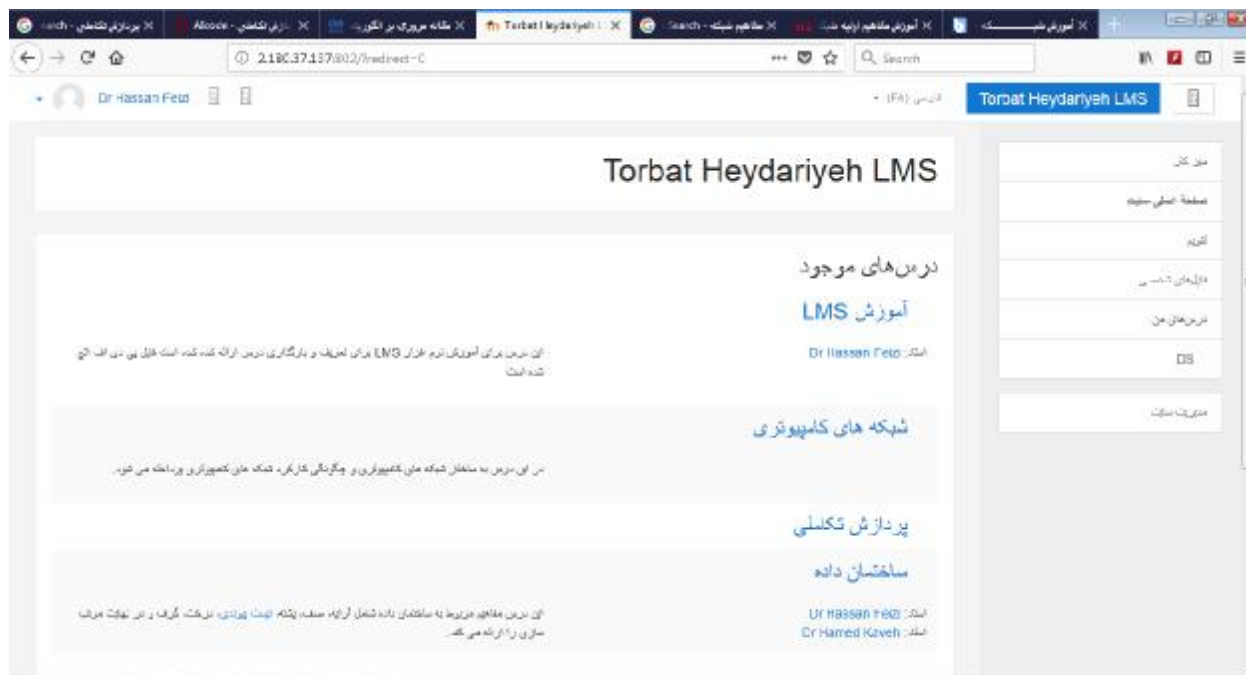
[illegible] - پردازش تکاملی × | Moodle - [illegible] × | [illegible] × | مقاله مروری بر الگوریتم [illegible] × | Torbat Heydariyeh L × | Search - مفاهیم شبکه × | آموزش مفاهیم اولیه شبکه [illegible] × | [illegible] × | آموزش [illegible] ×

2.180.37.157:802/?redirect=0

Search

Dr Hassan Feizi

فارسی (FA)

Torbat Heydariyeh LMS

Torbat Heydariyeh LMS

میز کار

صفحهٔ اصلی سایت

تقویم

فایل‌های شخصی

درس‌های من

DS

مدیریت سایت

درس‌های موجود

آموزش LMS

استاد: Dr Hassan Feizi

این درس برای آموزش نرم افزار LMS برای تعریف و بارگذاری درس ارائه شده است فایل پی دی اف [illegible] شده است

شبکه های کامپیوتری

در این درس به ساختار شبکه های کامپیوتری و چگونگی کارکرد شبکه های کامپیوتری پرداخته می شود.

پردازش تکاملی

ساختمان داده

استاد: Dr Hassan Feizi
استاد: Dr Hamed Kaveh

این درس مفاهیم مربوط به ساختمان داده شامل آرایه، صف، پشته، لیست پیوندی، درخت، گراف و در نهایت مرتب سازی را ارائه می کند.